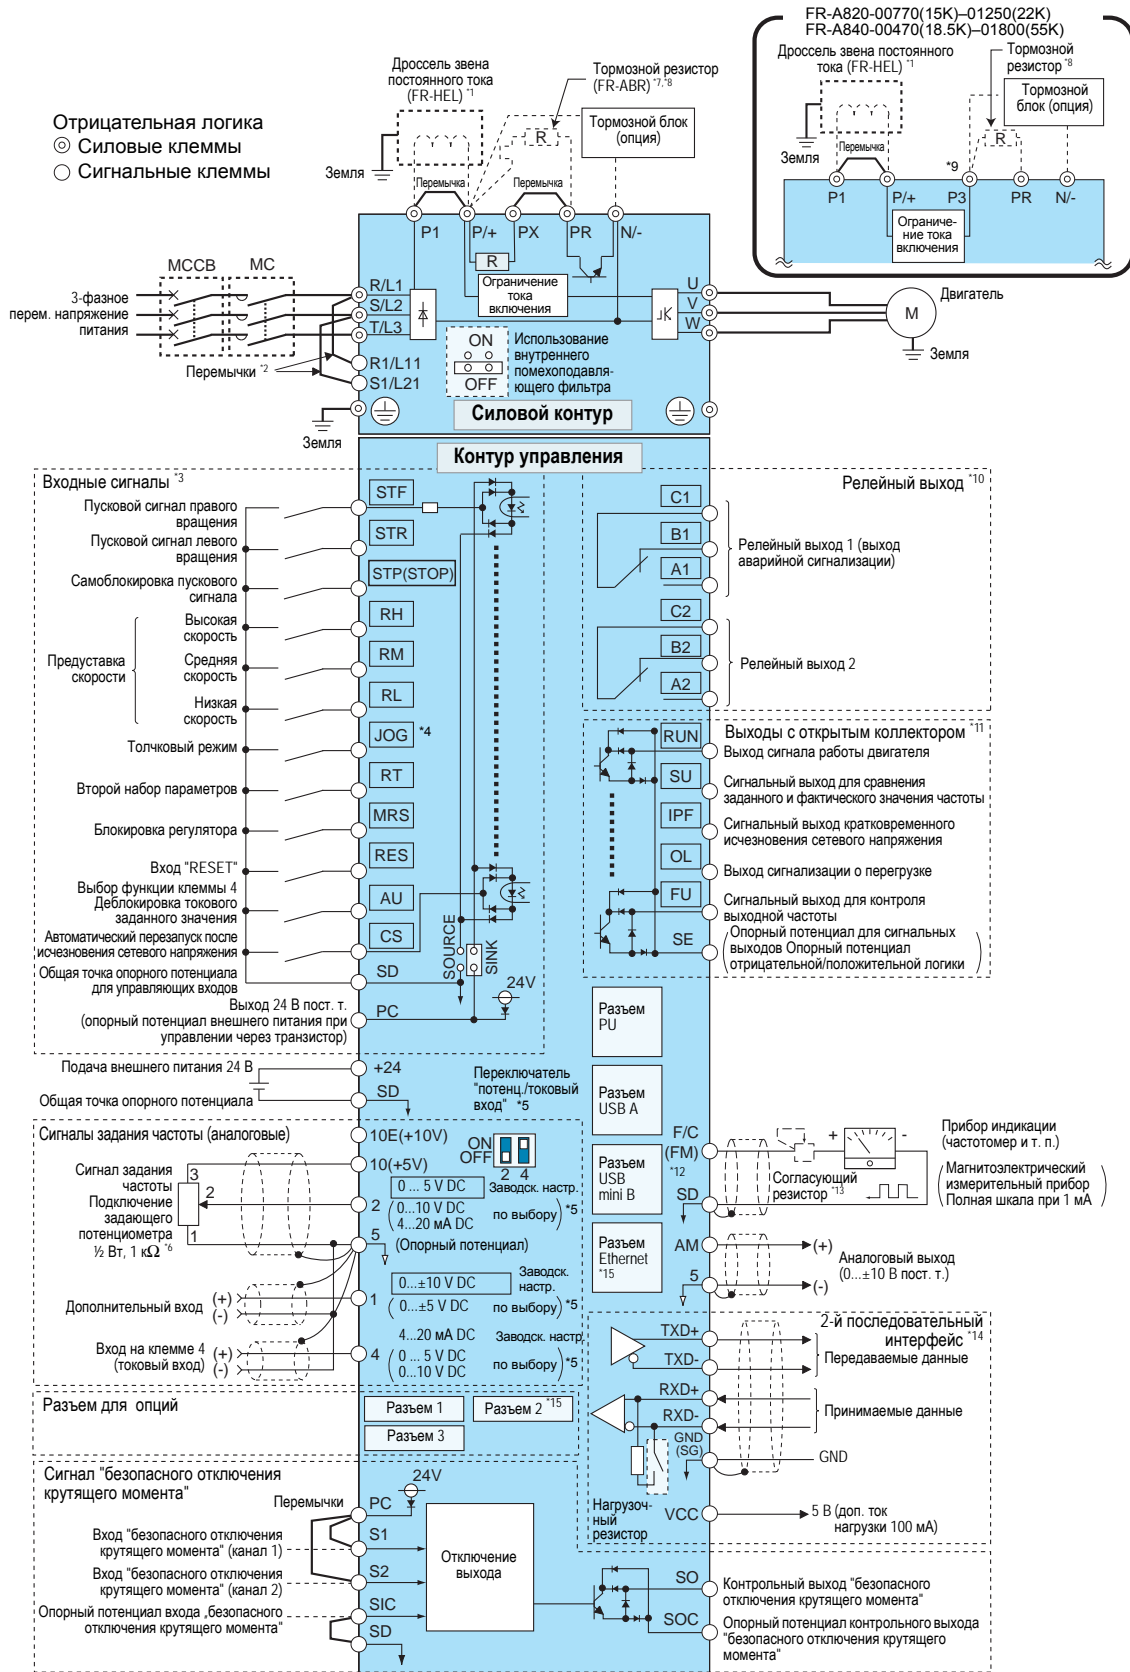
FR-A820-00770(15K)–01250(22K)
FR-A840-00470(18.5K)–01800(55K)
Дроссель звена постоянного тока (FR-HEL) *1
Тормозной резистор *8
Тормозной блок (опция)
Земля
Перемычка
*9
P1 P/+ P3 PR N/-
Ограничение тока включения

Отрицательная логика
◎ Силовые клеммы
○ Сигнальные клеммы

Дроссель звена постоянного тока (FR-HEL) *1
Тормозной резистор (FR-ABR) *7, *8
Тормозной блок (опция)
Земля
Перемычка
Перемычка
P1 P/+ PX PR N/-
R
Ограничение тока включения

MCCB MC
3-фазное перем. напряжение питания
R/L1
S/L2
T/L3
R1/L11
S1/L21
Перемычки *2
Земля
ON
OFF
Использование внутреннего помехоподавляющего фильтра
Силовой контур
U
V
W
M
Двигатель
Земля

Контур управления
Входные сигналы *3
Пусковой сигнал правого вращения STF
Пусковой сигнал левого вращения STR
Самоблокировка пускового сигнала STP(STOP)
Предуставка скорости
Высокая скорость RH
Средняя скорость RM
Низкая скорость RL
Толчковый режим JOG *4
Второй набор параметров RT
Блокировка регулятора MRS
Вход "RESET" RES
Выбор функции клеммы 4 Деблокировка токового заданного значения AU
Автоматический перезапуск после исчезновения сетевого напряжения CS
Общая точка опорного потенциала для управляющих входов SD
SOURCE
SINK
24V
Выход 24 В пост. т. (опорный потенциал внешнего питания при управлении через транзистор) PC

Релейный выход *10
C1
B1
A1
Релейный выход 1 (выход аварийной сигнализации)
C2
B2
A2
Релейный выход 2

Выходы с открытым коллектором *11
RUN Выход сигнала работы двигателя
SU Сигнальный выход для сравнения заданного и фактического значения частоты
IPF Сигнальный выход кратковременного исчезновения сетевого напряжения
OL Выход сигнализации о перегрузке
FU Сигнальный выход для контроля выходной частоты
SE Опорный потенциал для сигнальных выходов Опорный потенциал отрицательной/положительной логики

Разъем PU
Разъем USB A
Разъем USB mini B
Разъем Ethernet *15

Подача внешнего питания 24 В +24
Общая точка опорного потенциала SD
Переключатель "потенц./токовый вход" *5
Сигналы задания частоты (аналоговые)
10E(+10V)
10(+5V)
ON
OFF
2 4
Сигнал задания частоты
Подключение задающего потенциометра ½ Вт, 1 кΩ *6
3
2
1
2
0...5 V DC Заводск. настр.
0...10 V DC
4...20 мA DC по выбору *5
5 (Опорный потенциал)
0...±10 V DC Заводск. настр.
Дополнительный вход (+) (-) 1
0...±5 V DC по выбору *5
4...20 мA DC Заводск. настр.
Вход на клемме 4 (токовый вход) (+) (-) 4
0...5 V DC
0...10 V DC по выбору *5

F/C (FM) *12
SD
Согласующий резистор *13
Прибор индикации (частотомер и т. п.)
Магнитоэлектрический измерительный прибор Полная шкала при 1 мА
AM
5
(+)
(-)
Аналоговый выход (0...±10 В пост. т.)

2-й последовательный интерфейс *14
TXD+
TXD-
Передаваемые данные
RXD+
RXD-
Принимаемые данные
GND (SG)
GND
Нагрузочный резистор
VCC
5 В (доп. ток нагрузки 100 мА)

Разъем для опций
Разъем 1
Разъем 2 *15
Разъем 3

Сигнал "безопасного отключения крутящего момента"
24V
Перемычки
PC
Вход "безопасного отключения крутящего момента" (канал 1) S1
Вход "безопасного отключения крутящего момента" (канал 2) S2
Опорный потенциал входа „безопасного отключения крутящего момента" SIC
SD
Отключение выхода
SO Контрольный выход "безопасного отключения крутящего момента"
SOC Опорный потенциал контрольного выхода "безопасного отключения крутящего момента"